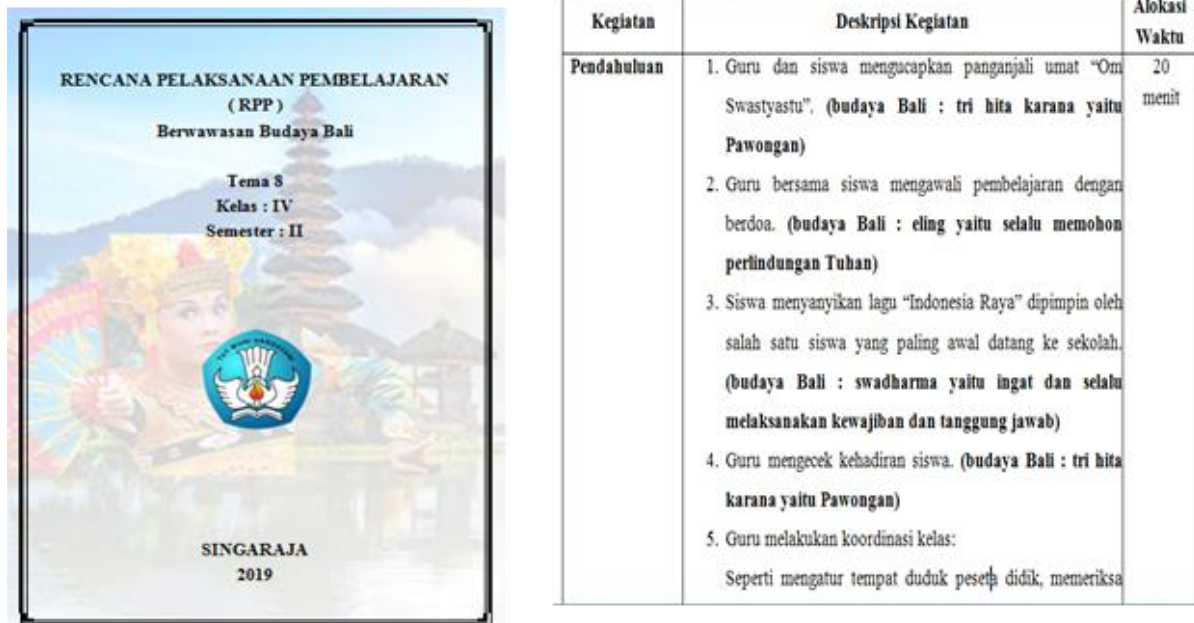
RENCANA PELAKSANAAN PEMBELAJARAN
( RPP )
Berwawasan Budaya Bali

Tema 8
Kelas : IV
Semester : II

TUT WURI HANDAYANI

SINGARAJA
2019

| Kegiatan | Deskripsi Kegiatan | Alokasi Waktu |
|---|---|---|
| Pendahuluan | 1. Guru dan siswa mengucapkan panganjali umat "Om Swastyastu". (budaya Bali : tri hita karana yaitu Pawongan) 2. Guru bersama siswa mengawali pembelajaran dengan berdoa. (budaya Bali : eling yaitu selalu memohon perlindungan Tuhan) 3. Siswa menyanyikan lagu "Indonesia Raya" dipimpin oleh salah satu siswa yang paling awal datang ke sekolah. (budaya Bali : swadharma yaitu ingat dan selalu melaksanakan kewajiban dan tanggung jawab) 4. Guru mengecek kehadiran siswa. (budaya Bali : tri hita karana yaitu Pawongan) 5. Guru melakukan koordinasi kelas: Seperti mengatur tempat duduk peseta didik, memeriksa | 20 menit |